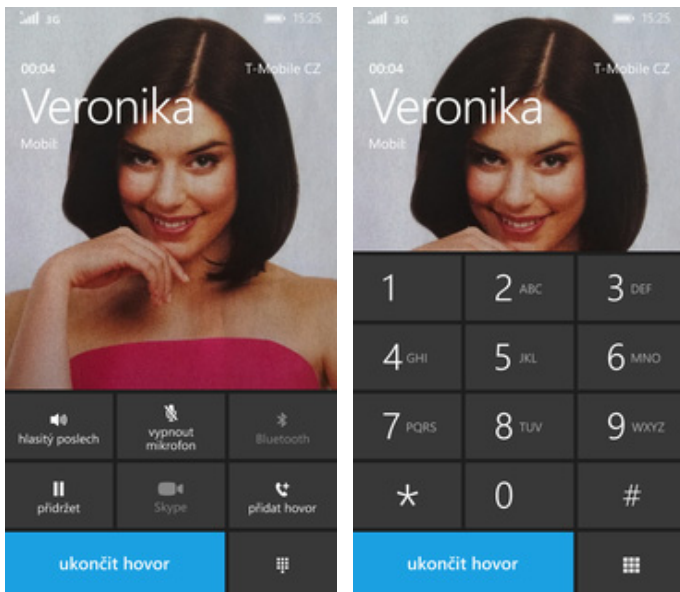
3G 15:25

00:04 T-Mobile CZ

Veronika

Mobil

hlasitý poslech

vypnout mikrofon

Bluetooth

přidržet

Skype

přidat hovor

ukončit hovor

3G 15:25

00:04 T-Mobile CZ

Veronika

Mobil

| 1 | 2 ABC | 3 DEF |
|---|---|---|
| 4 GHI | 5 JKL | 6 MNO |
| 7 PQRS | 8 TUV | 9 WXYZ |
| * | 0 | # |

ukončit hovor